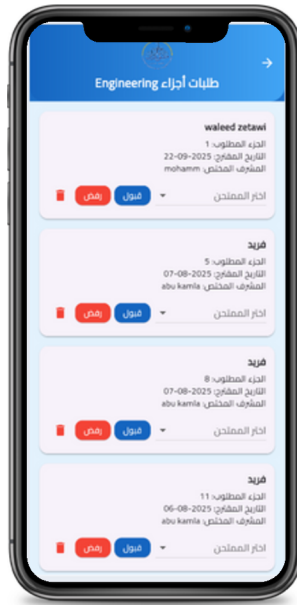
طلبات أجزاء Engineering

waleed zetawi
الجزء المطلوب: 1
التاريخ المقترح: 2025-09-22
المشرف المختص: mohamm
اختر الممتحن
قبول
رفض

فريد
الجزء المطلوب: 5
التاريخ المقترح: 2025-08-07
المشرف المختص: abu kamla
اختر الممتحن
قبول
رفض

فريد
الجزء المطلوب: 8
التاريخ المقترح: 2025-08-07
المشرف المختص: abu kamla
اختر الممتحن
قبول
رفض

فريد
الجزء المطلوب: 11
التاريخ المقترح: 2025-08-06
المشرف المختص: abu kamla
اختر الممتحن
قبول
رفض